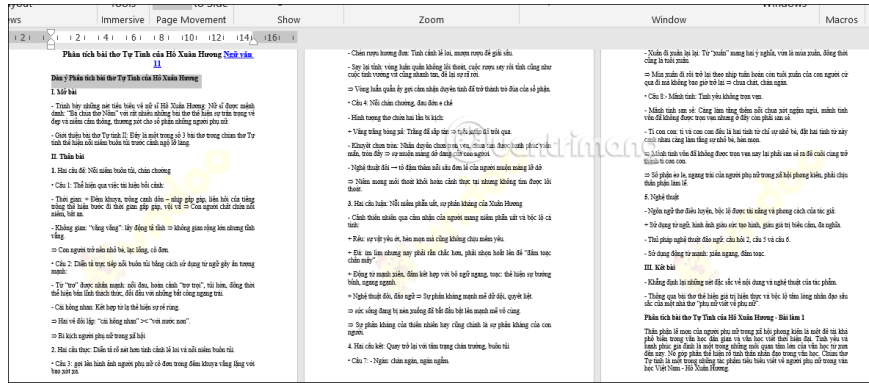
ws | Immersive | Page Movement | Show | Zoom | Window | Macros

Phân tích bài thơ Tự Tình của Hồ Xuân Hương Ngữ văn 11

Dàn ý Phân tích bài thơ Tự Tình của Hồ Xuân Hương

I. Mở bài

- Trình bày những nét tiêu biểu về nữ sĩ Hồ Xuân Hương: Nữ sĩ được mệnh danh "Bà chúa thơ Nôm" với rất nhiều những bài thơ thể hiện sự trân trọng vẻ đẹp và niềm cảm thông, trong cuộc đời của người phụ nữ

- Giới thiệu bài thơ Tự tình II: Đây là một trong số 3 bài thơ trong chùm thơ Tự tình thể hiện nỗi niềm buồn tủi trước cảnh ngộ lẻ loi.

II. Thân bài

1. Hai câu đề: Nỗi niềm buồn tủi, chán chường

- Câu 1: Thể hiện qua việc tái hiện bối cảnh:

- Thời gian: + Đêm khuya, trống canh dồn – nhịp gấp gáp, liên hồi của tiếng trống thể hiện bước đi thời gian gấp gáp, vội vã => Con người chất chứa nỗi niềm, bất an.

- Không gian: "vắng vẻ": lấy động tả tĩnh => không gian rộng lớn nhưng tĩnh vắng.

=> Con người trở nên nhỏ bé, lạc lõng, cô đơn.

- Câu 2: Diễn tả trực tiếp nỗi buồn tủi bằng cách sử dụng từ ngữ gây ấn tượng mạnh:

- Từ "trơ" được nhấn mạnh: nỗi đau, hoàn cảnh "trơ trọi", tủi hổ, đồng thời thể hiện bản lĩnh thách thức, đối đầu với những bất công ngang trái.

- Cái hồng nhan: Kết hợp từ lạ thể hiện sự rẻ rúng.

=> Hai vế đối lập: "cái hồng nhan" >< "với nước non".

=> Bi kịch người phụ nữ trong xã hội

2. Hai câu thực: Thể hiện rõ nét hơn tình cảnh lẻ loi và nỗi niềm buồn tủi.

- Câu 3: gợi lên hình ảnh người phụ nữ cô đơn trong đêm khuya vắng lặng với bao nỗi xa

- Chén rượu hương đưa: Tình cảnh lẻ loi, mượn rượu để giải sầu.

- Say lại tỉnh: vòng luẩn quẩn không lối thoát, cuộc rượu say rồi tỉnh cũng như cuộc tình vương vít cũng nhanh tan, để lại sự rã rời.

=> Vòng luẩn quẩn ấy gợi cảm nhận duyên tình đã trở thành trò đùa của số phận.

- Câu 4: Nỗi chán chường, đau đớn ê chề

- Hình tượng thơ chứa hai lần bi kịch:

+ Vầng trăng bóng xế: Trăng đã sắp tàn => tuổi xuân đã trôi qua.

- Khuyết chưa tròn: Nhân duyên chưa trọn vẹn, chưa tìm được hạnh phúc viên mãn, tròn đầy => sự muộn màng dở dang của con người.

- Nghệ thuật đối => tô đậm thêm nỗi sầu đơn lẻ của người muốn mang lẽ dở.

=> Niềm mong mỏi thoát khỏi hoàn cảnh thực tại nhưng không tìm được lối thoát.

3. Hai câu luận: Nỗi niềm phẫn uất, sự phản kháng của Xuân Hương

- Cảnh thiên nhiên qua cảm nhận của người mang niềm phẫn uất và bộc lộ cá tính:

+ Rêu: sự vật yếu ớt, hèn mọn mà cũng không chịu mềm yếu.

+ Đá: im lìm nhưng nay phải rắn chắc hơn, phải nhọn hoắt lên để "đâm toạc chân mây"

+ Động từ mạnh xiên, đâm kết hợp với bổ ngữ ngang, toạc: thể hiện sự bướng bỉnh, ngang ngạnh.

+ Nghệ thuật đối, đảo ngữ => Sự phản kháng mạnh mẽ dữ dội, quyết liệt.

=> sức sống đang bị nén xuống đã bắt đầu bật lên mạnh mẽ vô cùng.

=> Sự phản kháng của thiên nhiên hay cũng chính là sự phản kháng của con người.

4. Hai câu kết: Quay trở lại với tâm trạng chán trường, buồn tủi

- Câu 7: - Ngán: chán ngán, ngán ngẩm.

- Xuân đi xuân lại lại: Từ "xuân" mang hai ý nghĩa, vừa là mùa xuân, đồng thời cũng là tuổi xuân.

=> Mùa xuân đi rồi trở lại theo nhịp tuần hoàn còn tuổi xuân của con người cứ qua đi mà không bao giờ trở lại => chua chát, chán ngán.

- Câu 8: - Mảnh tình: Tình yêu không trọn vẹn.

- Mảnh tình san sẻ: Cùng làm từng thêm nổi chua xót ngậm ngùi, mảnh tình vốn đã không được trọn vẹn nhưng ở đây còn phải san sẻ.

- Tí con con: tí và con con đều là hai tính từ chỉ sự nhỏ bé, đặt hai tính từ này cạnh nhau càng làm tăng sự nhỏ bé, hèn mọn.

=> Mảnh tình vốn đã không được trọn vẹn nay lại phải san sẻ ra để cuối cùng trở thành tí con con.

=> Số phận éo le, ngang trái của người phụ nữ trong xã hội phong kiến, phải chịu thân phận làm lẽ.

5. Nghệ thuật

- Ngôn ngữ thơ điêu luyện, bộc lộ được tài năng và phong cách của tác giả:

+ Sử dụng từ ngữ, hình ảnh giàu sức tạo hình, giàu giá trị biểu cảm, đa nghĩa.

- Thủ pháp nghệ thuật đảo ngữ: câu hỏi 2, câu 5 và câu 6.

- Sử dụng động từ mạnh: xiên ngang, đâm toạc.

III. Kết bài

- Khẳng định lại những nét đặc sắc về nội dung và nghệ thuật của tác phẩm.

- Thông qua bài thơ thể hiện giá trị hiện thực và bộc lộ tâm lòng nhân đạo sâu sắc của một nhà thơ "phụ nữ viết về phụ nữ".

Phân tích bài thơ Tự Tình của Hồ Xuân Hương - Bài làm 1

Thân phận lẻ mọn của người phụ nữ trong xã hội phong kiến là một đề tài khá phổ biến trong văn học dân gian và văn học viết thời hiện đại. Tình yêu và hạnh phúc gia đình là một trong những mối quan tâm lớn của văn học từ xưa đến nay. Nữ góp phần thể hiện rõ tình thần nhân đạo trong văn học. Chùm thơ Tự tình là một trong những tác phẩm tiêu biểu viết về người phụ nữ trong văn học Việt Nam - Hồ Xuân Hương.